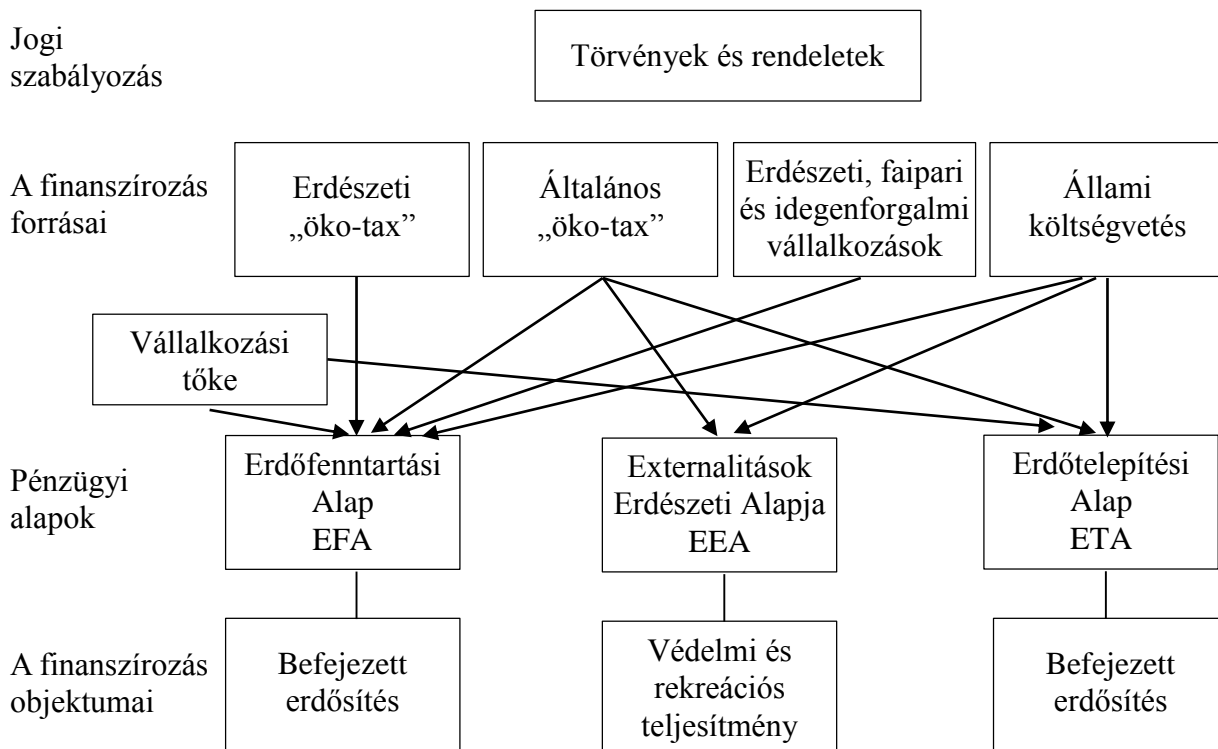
Jogi szabályozás

Törvények és rendeletek

A finanszírozás forrásai

Erdészeti „öko-tax”

Általános „öko-tax”

Erdészeti, faipari és idegenforgalmi vállalkozások

Állami költségvetés

Vállalkozási tőke

Pénzügyi alapok

Erdőfenntartási Alap EFA

Externalitások Erdészeti Alapja EEA

Erdőtelepítési Alap ETA

A finanszírozás objektumai

Befejezett erdősítés

Védelmi és rekreációs teljesítmény

Befejezett erdősítés